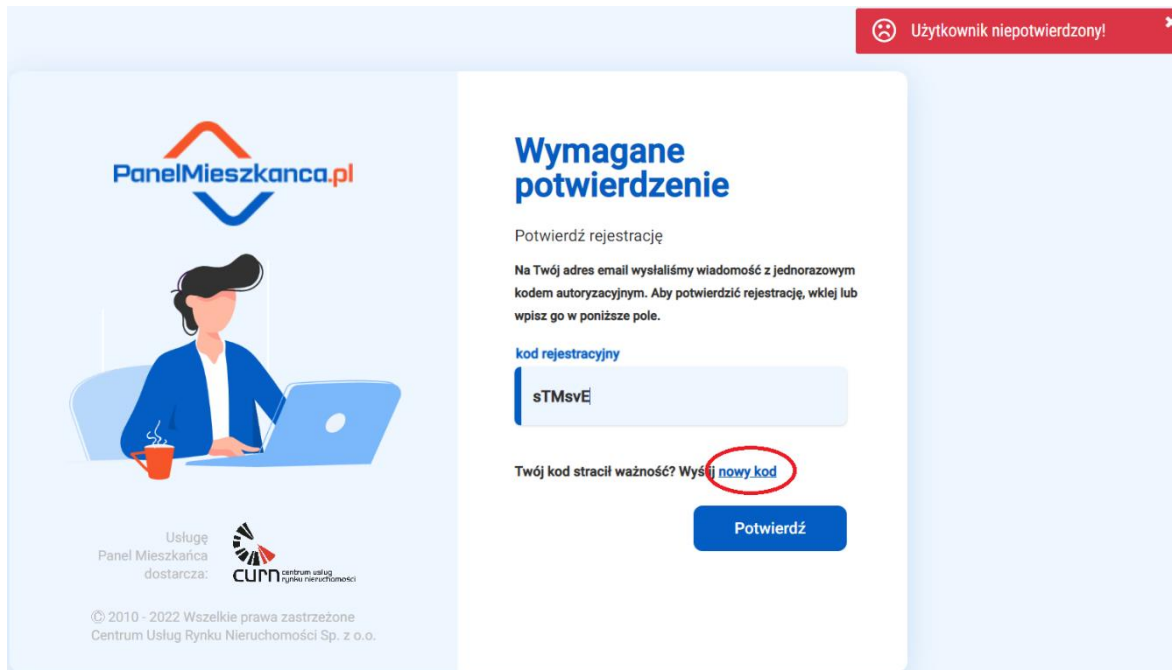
Użytkownik niepotwierdzony!

PanelMieszkanca.pl

Usługę Panel Mieszkańca dostarcza:

CURN centrum usług rynku nieruchomości

© 2010 - 2022 Wszelkie prawa zastrzeżone Centrum Usług Rynku Nieruchomości Sp. z o.o.

Wymagane potwierdzenie

Potwierdź rejestrację

Na Twój adres email wysłaliśmy wiadomość z jednorazowym kodem autoryzacyjnym. Aby potwierdzić rejestrację, wklej lub wpisz go w poniższe pole.

kod rejestracyjny

sTMsvE

Twój kod stracił ważność? Wyślij nowy kod

Potwierdź